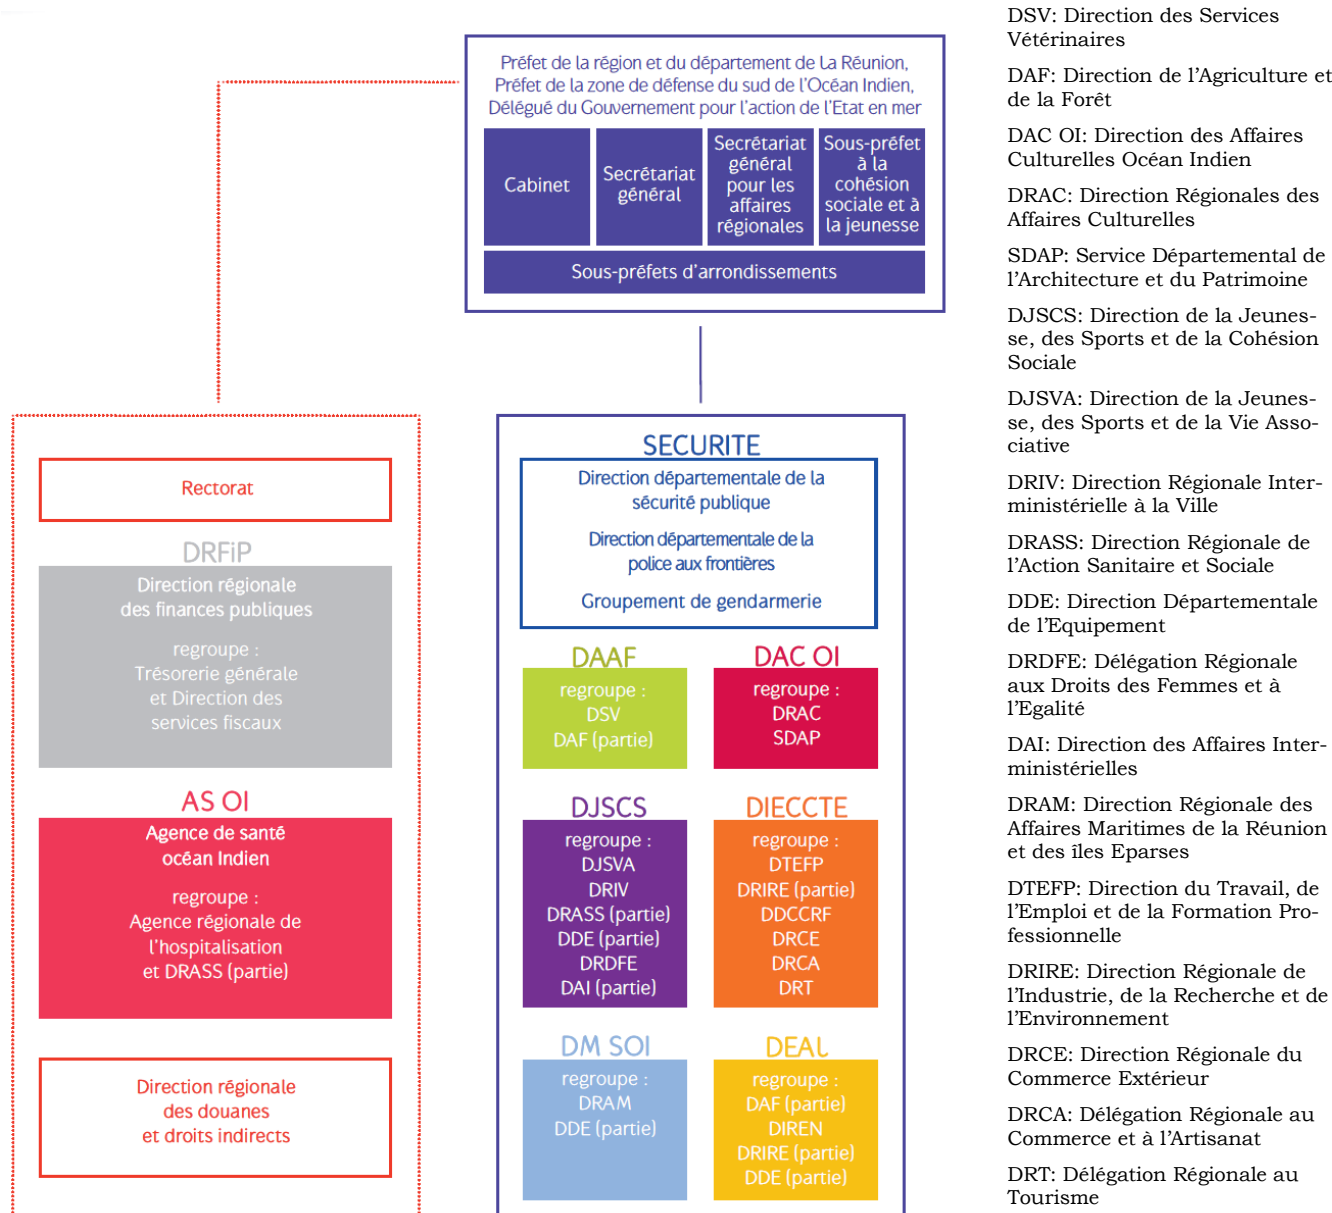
Préfet de la région et du département de La Réunion, Préfet de la zone de défense du sud de l'Océan Indien, Délégué du Gouvernement pour l'action de l'Etat en mer

Cabinet

Secrétariat général

Secrétariat général pour les affaires régionales

Sous-préfet à la cohésion sociale et à la jeunesse

Sous-préfets d'arrondissements

Rectorat

DRFiP
Direction régionale des finances publiques
regroupe : Trésorerie générale et Direction des services fiscaux

AS OI
Agence de santé océan Indien
regroupe : Agence régionale de l'hospitalisation et DRASS (partie)

Direction régionale des douanes et droits indirects

SECURITE
Direction départementale de la sécurité publique
Direction départementale de la police aux frontières
Groupement de gendarmerie

DAAF
regroupe : DSV DAF (partie)

DAC OI
regroupe : DRAC SDAP

DJSCS
regroupe : DJSVA DRIV DRASS (partie) DDE (partie) DRDFE DAI (partie)

DIECCTE
regroupe : DTEFP DRIRE (partie) DDCCRF DRCE DRCA DRT

DM SOI
regroupe : DRAM DDE (partie)

DEAL
regroupe : DAF (partie) DIREN DRIRE (partie) DDE (partie)

DSV: Direction des Services Vétérinaires

DAF: Direction de l'Agriculture et de la Forêt

DAC OI: Direction des Affaires Culturelles Océan Indien

DRAC: Direction Régionales des Affaires Culturelles

SDAP: Service Départemental de l'Architecture et du Patrimoine

DJSCS: Direction de la Jeunesse, des Sports et de la Cohésion Sociale

DJSVA: Direction de la Jeunesse, des Sports et de la Vie Associative

DRIV: Direction Régionale Interministérielle à la Ville

DRASS: Direction Régionale de l'Action Sanitaire et Sociale

DDE: Direction Départementale de l'Equipement

DRDFE: Délégation Régionale aux Droits des Femmes et à l'Egalité

DAI: Direction des Affaires Interministérielles

DRAM: Direction Régionale des Affaires Maritimes de la Réunion et des îles Eparses

DTEFP: Direction du Travail, de l'Emploi et de la Formation Professionnelle

DRIRE: Direction Régionale de l'Industrie, de la Recherche et de l'Environnement

DRCE: Direction Régionale du Commerce Extérieur

DRCA: Délégation Régionale au Commerce et à l'Artisanat

DRT: Délégation Régionale au Tourisme